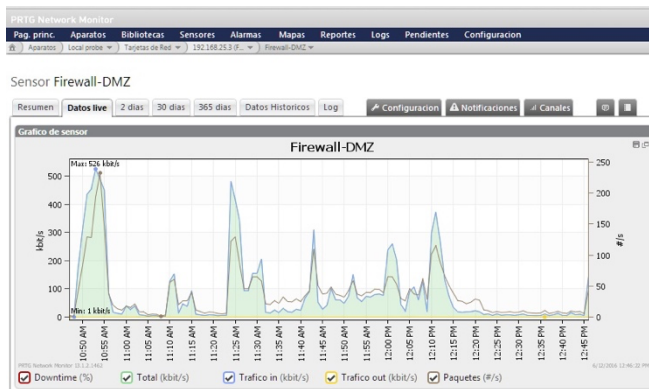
PRTG Network Monitor

Pag. princ. Aparatos Bibliotecas Sensores Alarmas Mapas Reportes Logs Pendientes Configuracion

Aparatos | Local probe | Tarjetas de Red | 192.168.25.3 (F... | Firewall-DMZ

Sensor Firewall-DMZ

Resumen | Datos live | 2 dias | 30 dias | 365 dias | Datos Historicos | Log | Configuracion | Notificaciones | Canales

Grafico de sensor

Firewall-DMZ

Max: 526 kbit/s

Min: 1 kbit/s

| kbit/s | #/s |
|---|---|
| 500 | 250 |
| 400 | 200 |
| 300 | 150 |
| 200 | 100 |
| 100 | 50 |
| 0 | 0 |

10:50 AM 10:55 AM 11:00 AM 11:05 AM 11:10 AM 11:15 AM 11:20 AM 11:25 AM 11:30 AM 11:35 AM 11:40 AM 11:45 AM 11:50 AM 11:55 AM 12:00 PM 12:05 PM 12:10 PM 12:15 PM 12:20 PM 12:25 PM 12:30 PM 12:35 PM 12:40 PM 12:45 PM

PRTG Network Monitor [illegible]

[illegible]

Downtime (%) Total (kbit/s) Trafico in (kbit/s) Trafico out (kbit/s) Paquetes (#/s)